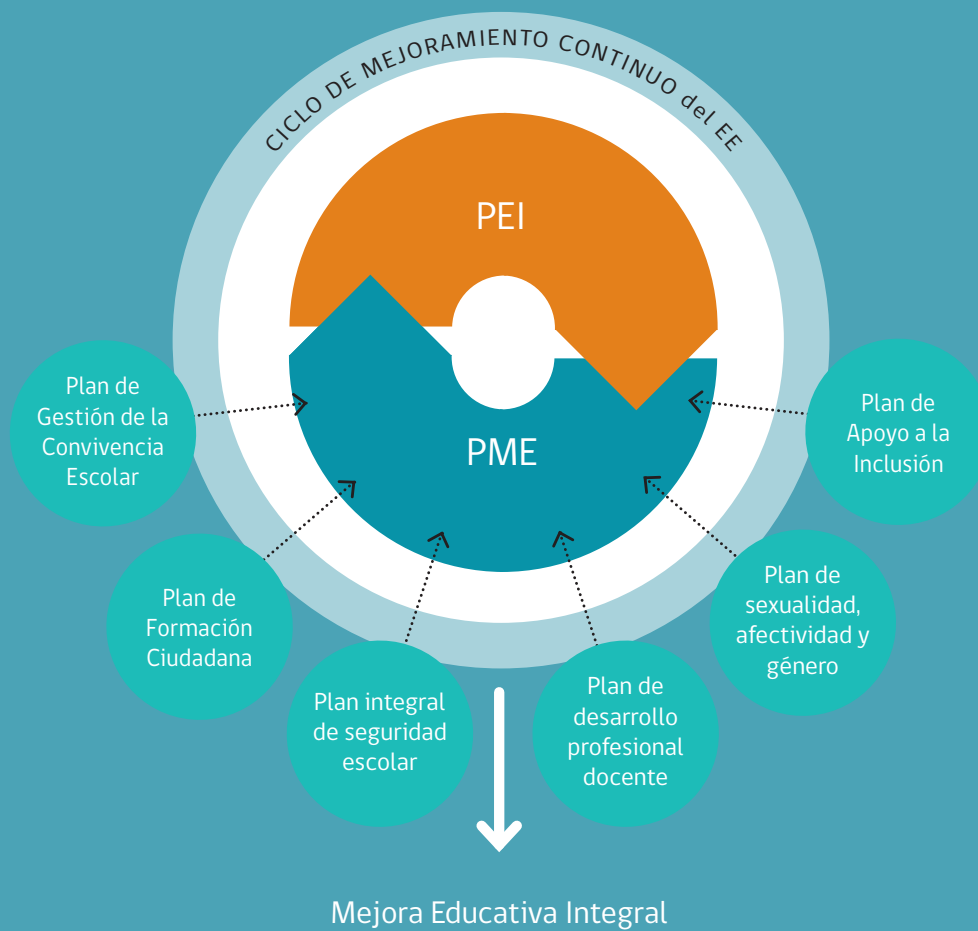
CICLO DE MEJORAMIENTO CONTINUO del EE

PEI

PME

Plan de Gestión de la Convivencia Escolar

Plan de Formación Ciudadana

Plan integral de seguridad escolar

Plan de desarrollo profesional docente

Plan de sexualidad, afectividad y género

Plan de Apoyo a la Inclusión

Mejora Educativa Integral